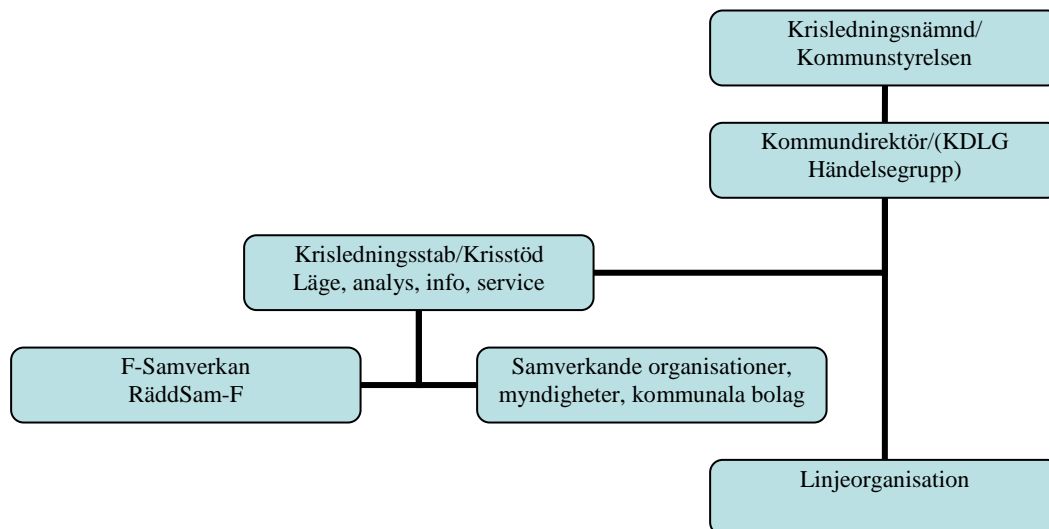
Krisledningsnämnd/
Kommunstyrelsen

Kommundirektör/(KDLG
Händelsegrupp)

Krisledningsstab/Krisstöd
Läge, analys, info, service

F-Samverkan
RäddSam-F

Samverkande organisationer,
myndigheter, kommunala bolag

Linjeorganisation